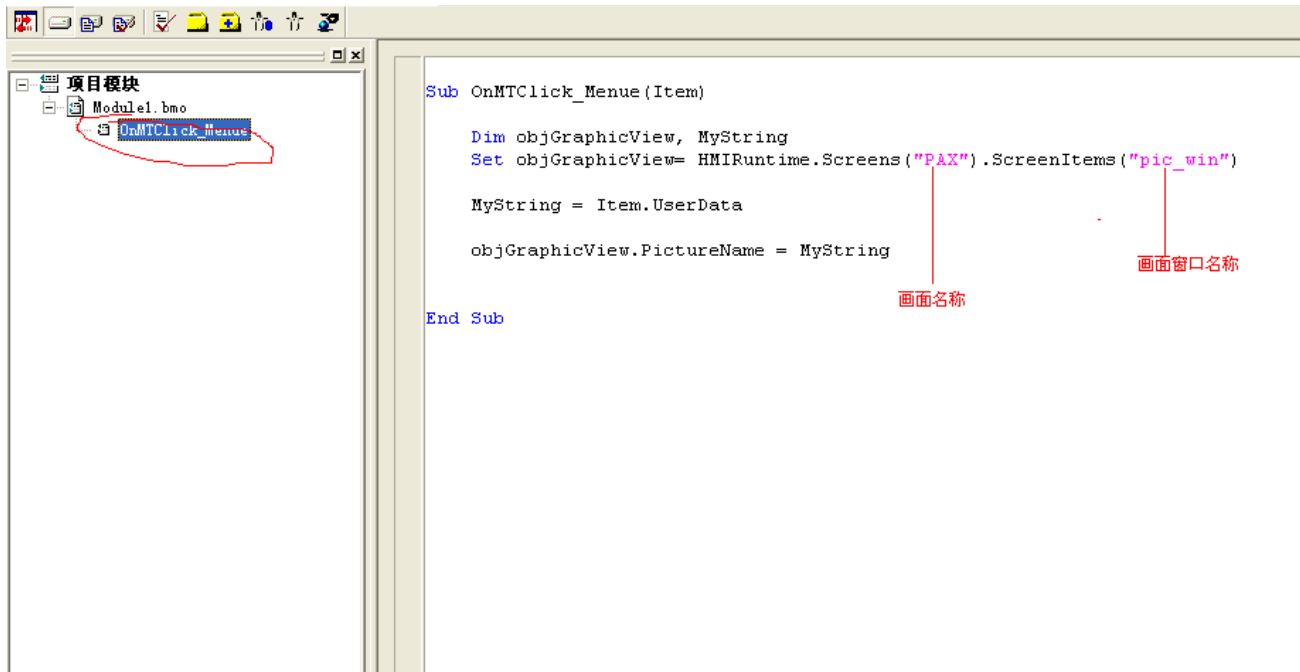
项目模块
Module1.bmo
OnMTClick_Menue

Sub OnMTClick_Menue(Item)

Dim objGraphicView, MyString
Set objGraphicView= HMIRuntime.Screens("PAX").ScreenItems("pic_win")

MyString = Item.UserData

objGraphicView.PictureName = MyString

画面名称

画面窗口名称

End Sub